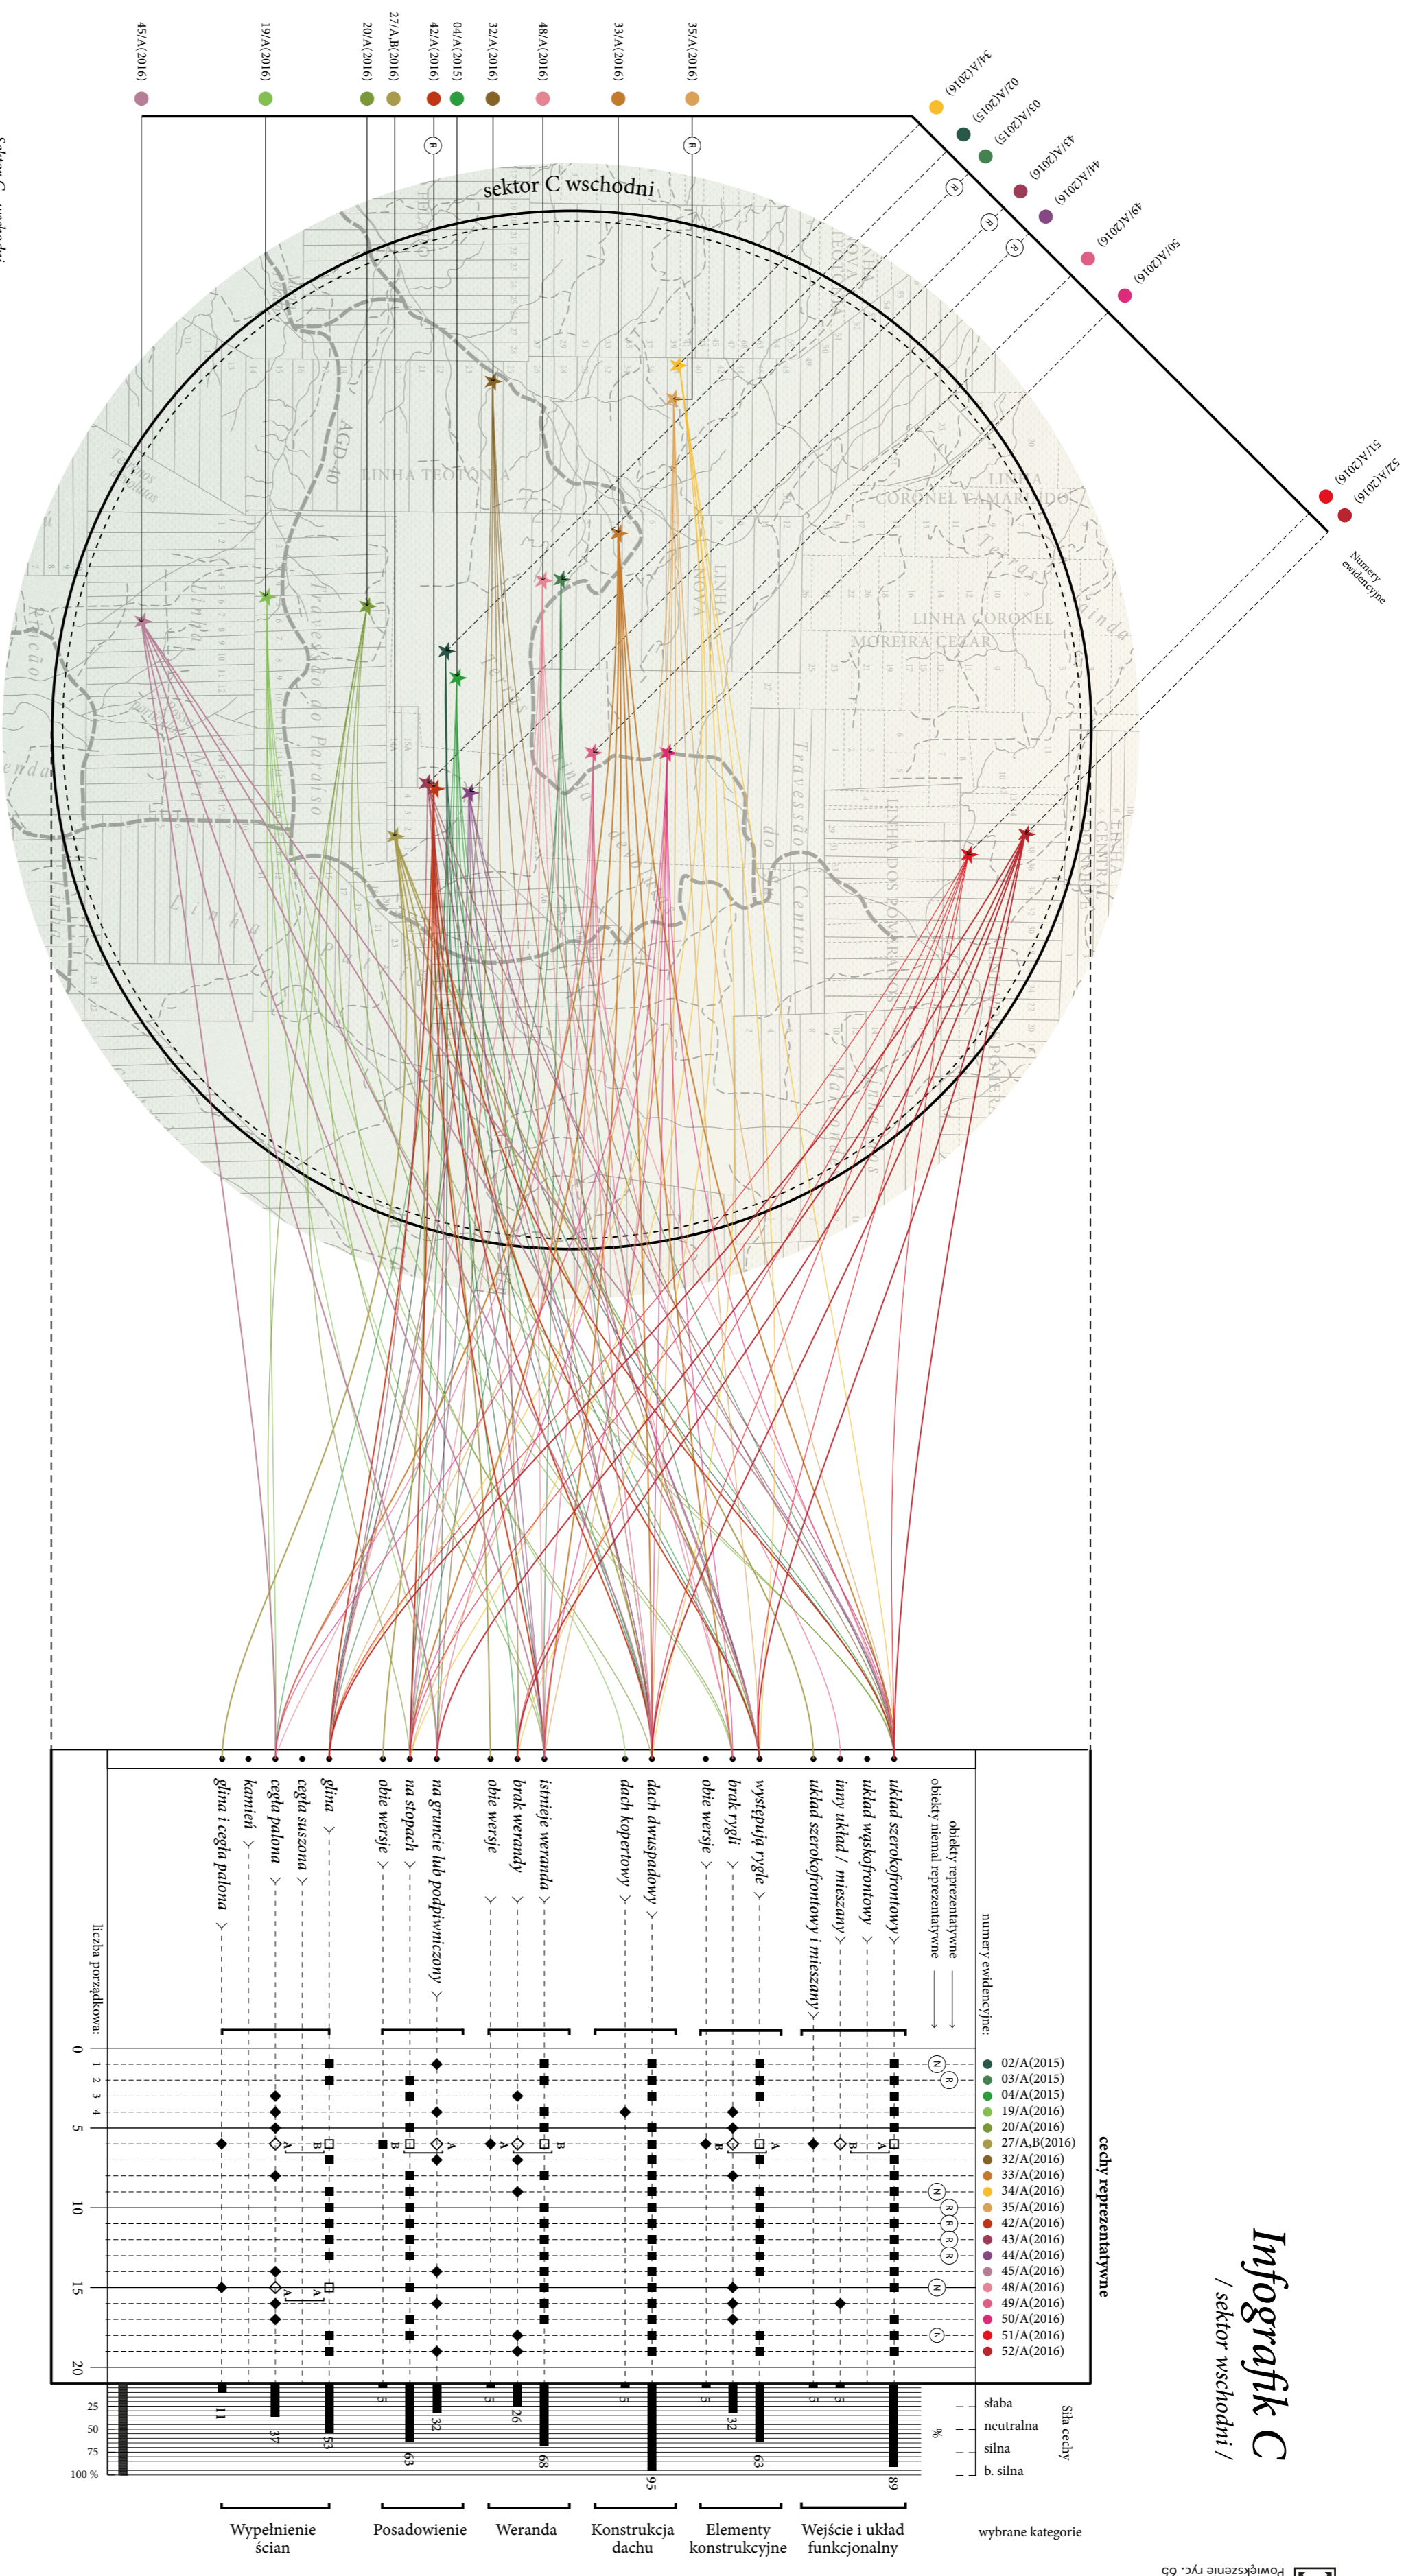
Infografik C
/ sektor wschodni /

cechy reprezentatywne

numery ewidencyjne:
obiekty reprezentatywne
obiekty niemal reprezentatywne

| | |
|---|---|
| 02/A(2015) | 03/A(2015) |
| 04/A(2015) | 19/A(2016) |
| 20/A(2016) | 27/A,B(2016) |
| 32/A(2016) | 33/A(2016) |
| 34/A(2016) | 35/A(2016) |
| 42/A(2016) | 43/A(2016) |
| 44/A(2016) | 45/A(2016) |
| 48/A(2016) | 49/A(2016) |
| 50/A(2016) | 51/A(2016) |
| 52/A(2016) | |

Wejście i układ funkcjonalny: układ szerokofrontowy, układ wąskofrontowy, inny układ / mieszany, układ szerokofrontowy i mieszany
Elementy konstrukcyjne: występują rygle, brak rygli, obie wersje
Konstrukcja dachu: dach dwuspadowy, dach kopertowy
Weranda: istnieje weranda, brak werandy, obie wersje
Posadowienie: na gruncie lub podpiwniczony, na stopach, obie wersje
Wypełnienie ścian: glina, cegła suszona, cegła palona, kamień, glina i cegła palona

liczba porządkowa:
0 1 2 3 4 5 10 15 20

Siła cechy
słaba
neutralna
silna
b. silna
%
25 50 75 100 %

89 5 5 63 32 5 95 5 68 26 5 32 63 5 53 37 11

wybrane kategorie

sektor C wschodni

45/A(2016) 19/A(2016) 20/A(2016) 27/A,B(2016) 42/A(2016) 04/A(2015) 32/A(2016) 48/A(2016) 33/A(2016) 35/A(2016)
34/A(2016) 02/A(2015) 03/A(2015) 43/A(2016) 44/A(2016) 49/A(2016) 50/A(2016) 51/A(2016) 52/A(2016)
Numery ewidencyjne

LINHA TEOTONIA
AGD-40
LINHA CORONEL VAMARUDO
LINHA CORONEL MOREIRA CEZAR
LINHA NOVA
Travessão do Paraiso
Travessão do Central
LINHA DOS POMERANOS
LINHA CENTRAL

Powiększenie ryc. 65